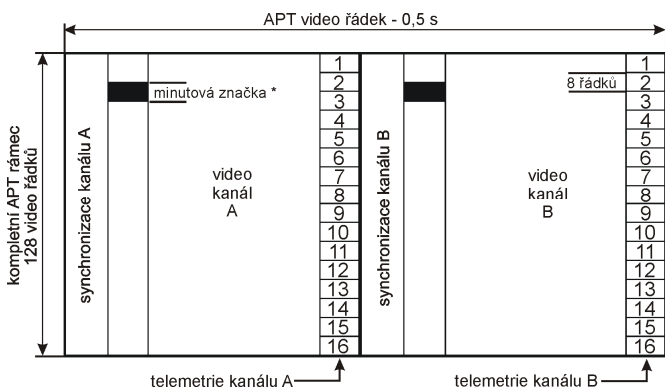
APT video řádek - 0,5 s

kompletní APT rámec 128 video řádků

synchronizace kanálu A

minutová značka *

video kanál A

1
2
3
4
5
6
7
8
9
10
11
12
13
14
15
16

synchronizace kanálu B

8 řádků

video kanál B

1
2
3
4
5
6
7
8
9
10
11
12
13
14
15
16

telemetrie kanálu A

telemetrie kanálu B